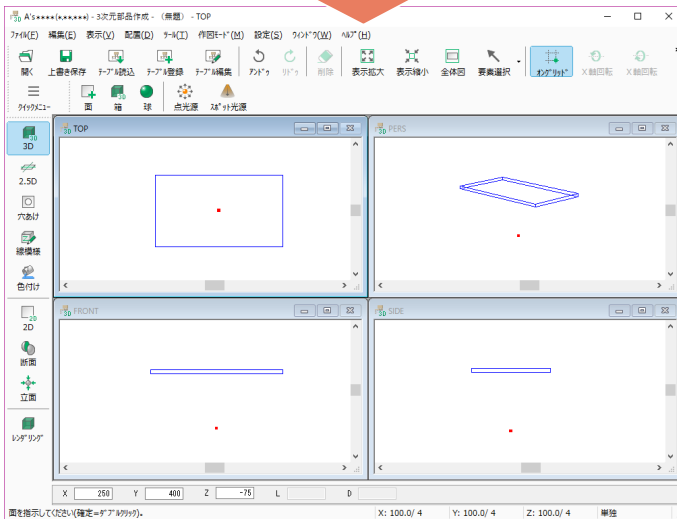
A's★★★★(★.★★.★★) - 3次元部品作成 - (無題) - TOP

ﾌｧｲﾙ(F) 編集(E) 表示(V) 配置(D) ﾂｰﾙ(T) 作図ﾓｰﾄﾞ(M) 設定(S) ｳｨﾝﾄﾞｳ(W) ﾍﾙﾌﾟ(H)

開く 上書き保存 ﾃｰﾌﾞﾙ読込 ﾃｰﾌﾞﾙ登録 ﾃｰﾌﾞﾙ編集 ｱﾝﾄﾞｩ ﾘﾄﾞｩ 削除 表示拡大 表示縮小 全体図 要素選択 ｵﾝｸﾞﾘｯﾄﾞ X軸回転 X軸回転

ｸｲｯｸﾒﾆｭｰ 面 箱 球 点光源 ｽﾎﾟｯﾄ光源

3D
2.5D
穴あけ
線構築
色付け
2D
断面
立面
ﾚﾝﾀﾞﾘﾝｸﾞ

TOP
PERS
FRONT
SIDE

X 250 Y 400 Z -75 L D

面を指示してください(確定=ﾀﾞﾌﾞﾙｸﾘｯｸ)。 X: 100.0/ 4 Y: 100.0/ 4 Z: 100.0/ 4 単独